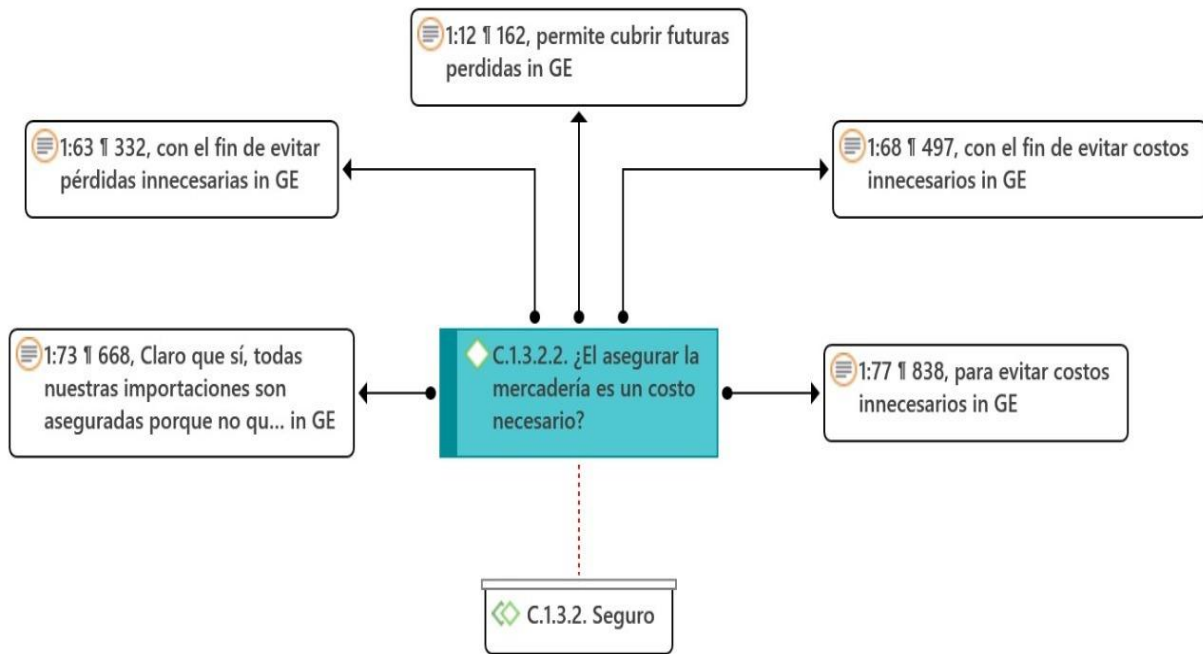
1:12 ¶ 162, permite cubrir futuras perdidas in GE

1:63 ¶ 332, con el fin de evitar pérdidas innecesarias in GE

1:68 ¶ 497, con el fin de evitar costos innecesarios in GE

1:73 ¶ 668, Claro que sí, todas nuestras importaciones son aseguradas porque no qu... in GE

C.1.3.2.2. ¿El asegurar la mercadería es un costo necesario?

1:77 ¶ 838, para evitar costos innecesarios in GE

C.1.3.2. Seguro